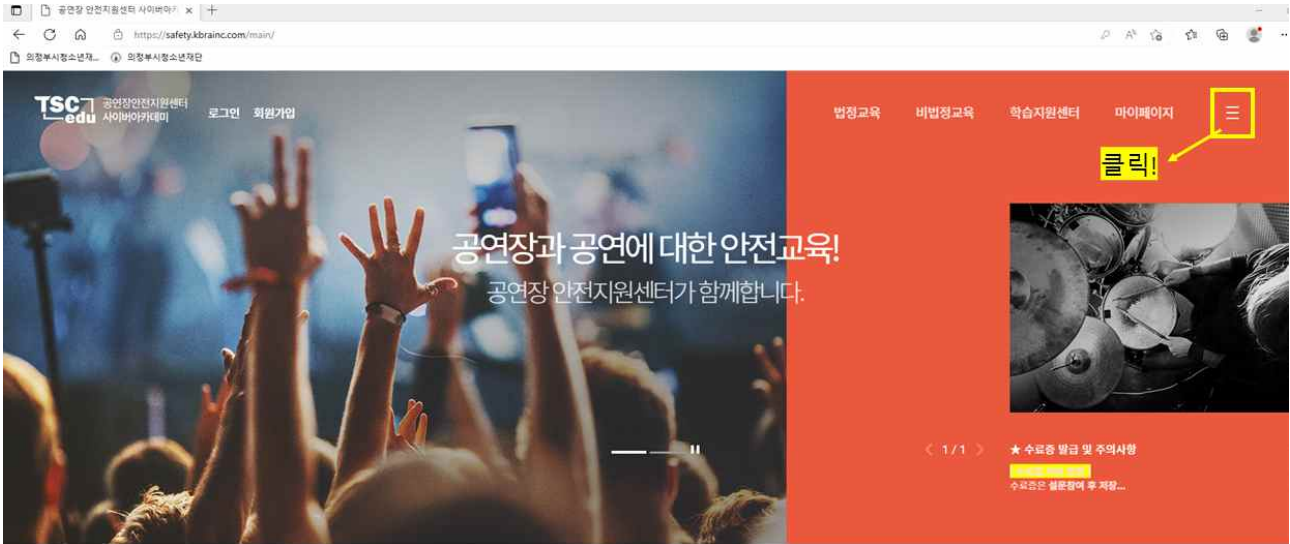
공연장 안전지원센터 사이버아카 ×
https://safety.kbrainc.com/main/
의정부시청소년재... 의정부시청소년재단

TSC edu 공연장안전지원센터 사이버아카데미 로그인 회원가입

법정교육 비법정교육 학습지원센터 마이페이지

클릭!

공연장과 공연에 대한 안전교육!
공연장 안전지원센터가 함께합니다.

1/1

★ 수료증 발급 및 주의사항
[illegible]
수료증은 설문참여 후 저장...